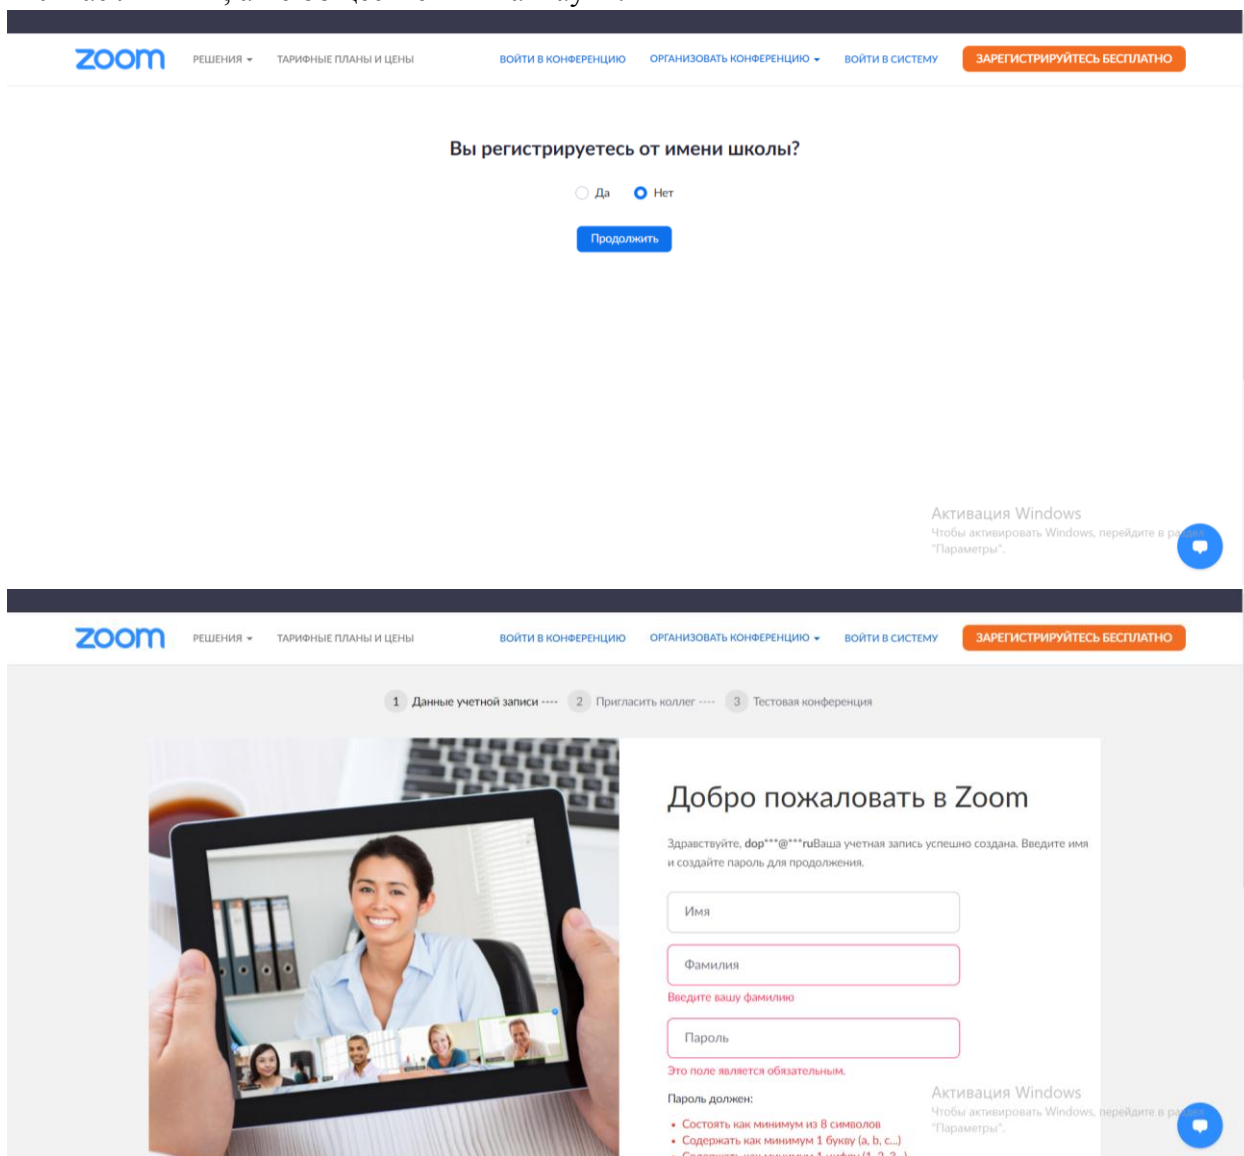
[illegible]

zoom РЕШЕНИЯ ТАРИФНЫЕ ПЛАНЫ И ЦЕНЫ ВОЙТИ В КОНФЕРЕНЦИЮ ОРГАНИЗОВАТЬ КОНФЕРЕНЦИЮ ВОЙТИ В СИСТЕМУ ЗАРЕГИСТРИРУЙТЕСЬ БЕСПЛАТНО

Вы регистрируетесь от имени школы?

Да Нет

Продолжить

Активация Windows
Чтобы активировать Windows, перейдите в р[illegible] "Параметры".

zoom РЕШЕНИЯ ТАРИФНЫЕ ПЛАНЫ И ЦЕНЫ ВОЙТИ В КОНФЕРЕНЦИЮ ОРГАНИЗОВАТЬ КОНФЕРЕНЦИЮ ВОЙТИ В СИСТЕМУ ЗАРЕГИСТРИРУЙТЕСЬ БЕСПЛАТНО

1 Данные учетной записи ---- 2 Пригласить коллег ---- 3 Тестовая конференция

Добро пожаловать в Zoom

Здравствуйте, dop***@***ruВаша учетная запись успешно создана. Введите имя и создайте пароль для продолжения.

Имя

Фамилия

Введите вашу фамилию

Пароль

Это поле является обязательным.

Пароль должен:

• Состоять как минимум из 8 символов
• Содержать как минимум 1 букву (a, b, c...)
• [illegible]

Активация Windows
Чтобы активировать Windows, перейдите в р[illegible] "Параметры".